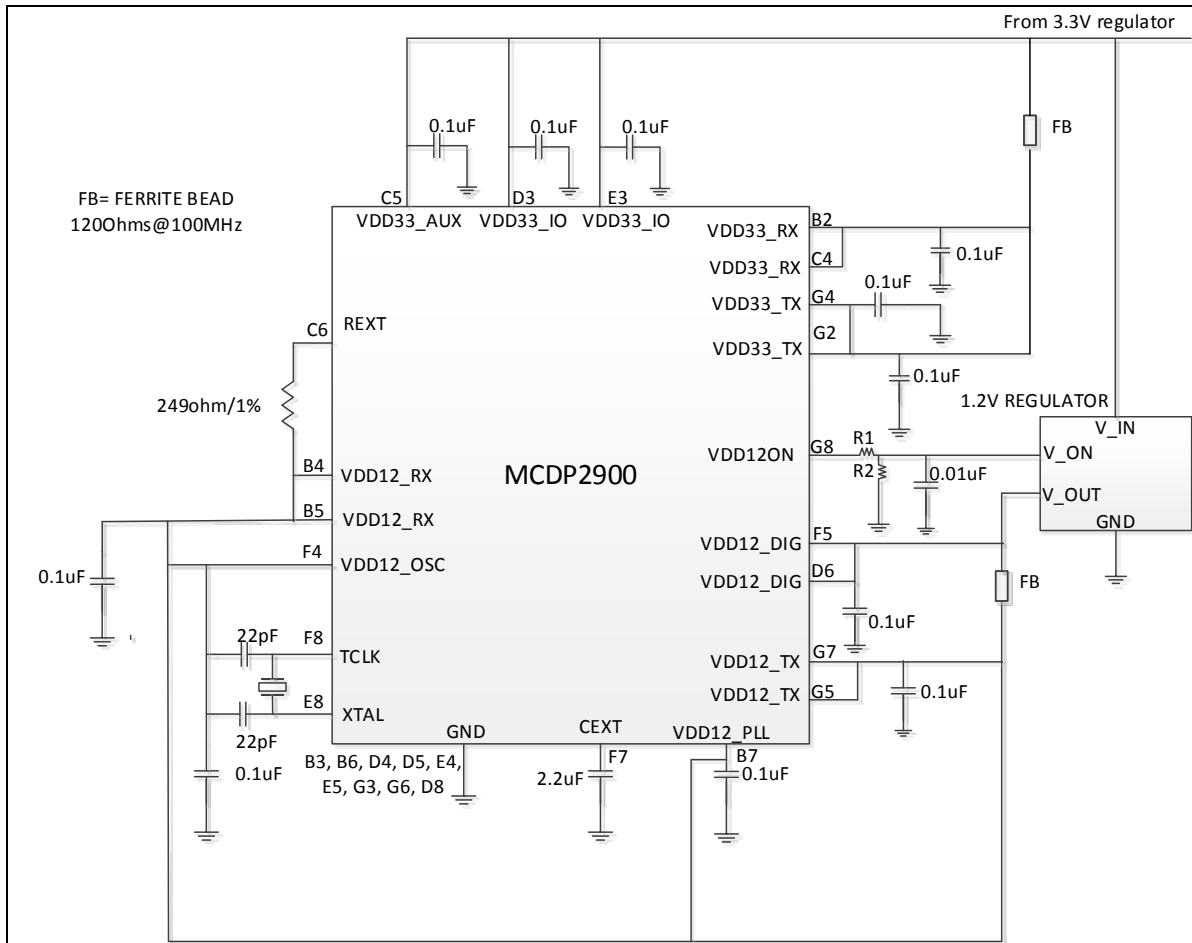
From 3.3V regulator

0.1uF
0.1uF
0.1uF
FB

FB= FERRITE BEAD
120Ohms@100MHz

C5
D3
E3
VDD33_AUX
VDD33_IO
VDD33_IO
B2
VDD33_RX
0.1uF
C4
VDD33_RX
0.1uF
G4
VDD33_TX
G2
VDD33_TX

C6
REXT

0.1uF
249ohm/1%
1.2V REGULATOR
V_IN
VDD12ON
G8
R1
V_ON
R2
0.01uF
B4
VDD12_RX
MCDP2900
V_OUT
B5
VDD12_RX
GND
F5
VDD12_DIG
F4
VDD12_OSC
0.1uF
D6
VDD12_DIG
FB
0.1uF
22pF
F8
TCLK
G7
VDD12_TX
G5
VDD12_TX
0.1uF
E8
XTAL
22pF
GND
CEXT
VDD12_PLL
0.1uF
B3, B6, D4, D5, E4, E5, G3, G6, D8
F7
2.2uF
B7
0.1uF